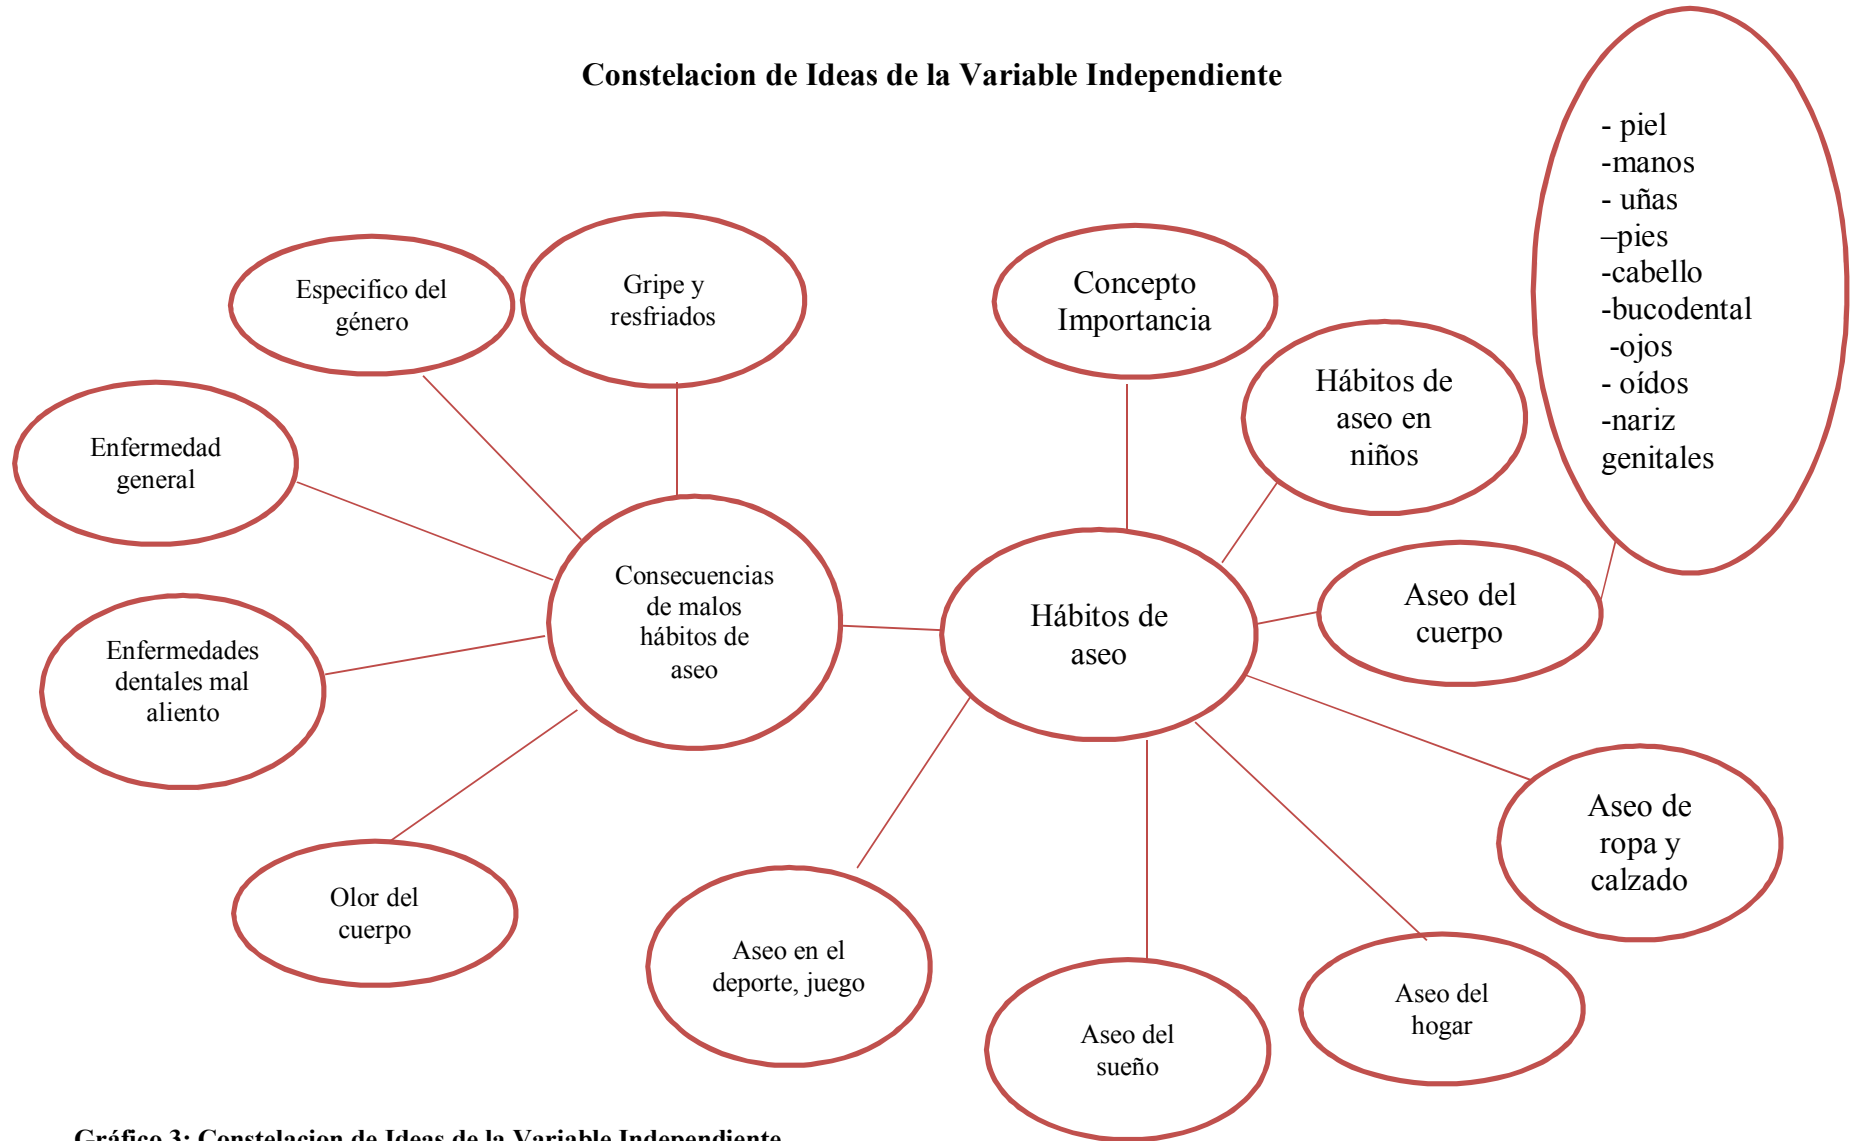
Constelacion de Ideas de la Variable Independiente

- piel
-manos
- uñas
–pies
-cabello
-bucodental
-ojos
- oídos
-nariz
genitales

Especifico del género

Gripe y resfriados

Concepto Importancia

Hábitos de aseo en niños

Enfermedad general

Consecuencias de malos hábitos de aseo

Hábitos de aseo

Aseo del cuerpo

Enfermedades dentales mal aliento

Aseo de ropa y calzado

Olor del cuerpo

Aseo en el deporte, juego

Aseo del sueño

Aseo del hogar

Gráfico 3: Constelacion de Ideas de la Variable Independiente